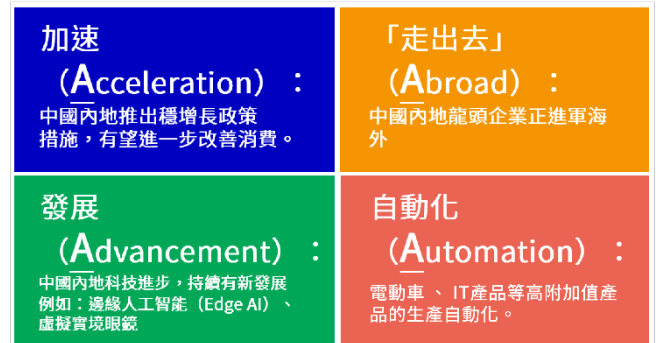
加速

（Acceleration）：

中國內地推出穩增長政策措施，有望進一步改善消費。

「走出去」

（Abroad）：

中國內地龍頭企業正進軍海外

發展

（Advancement）：

中國內地科技進步，持續有新發展例如：邊緣人工智能（Edge AI）、虛擬實境眼鏡

自動化

（Automation）：

電動車 、 IT產品等高附加值產品的生產自動化。